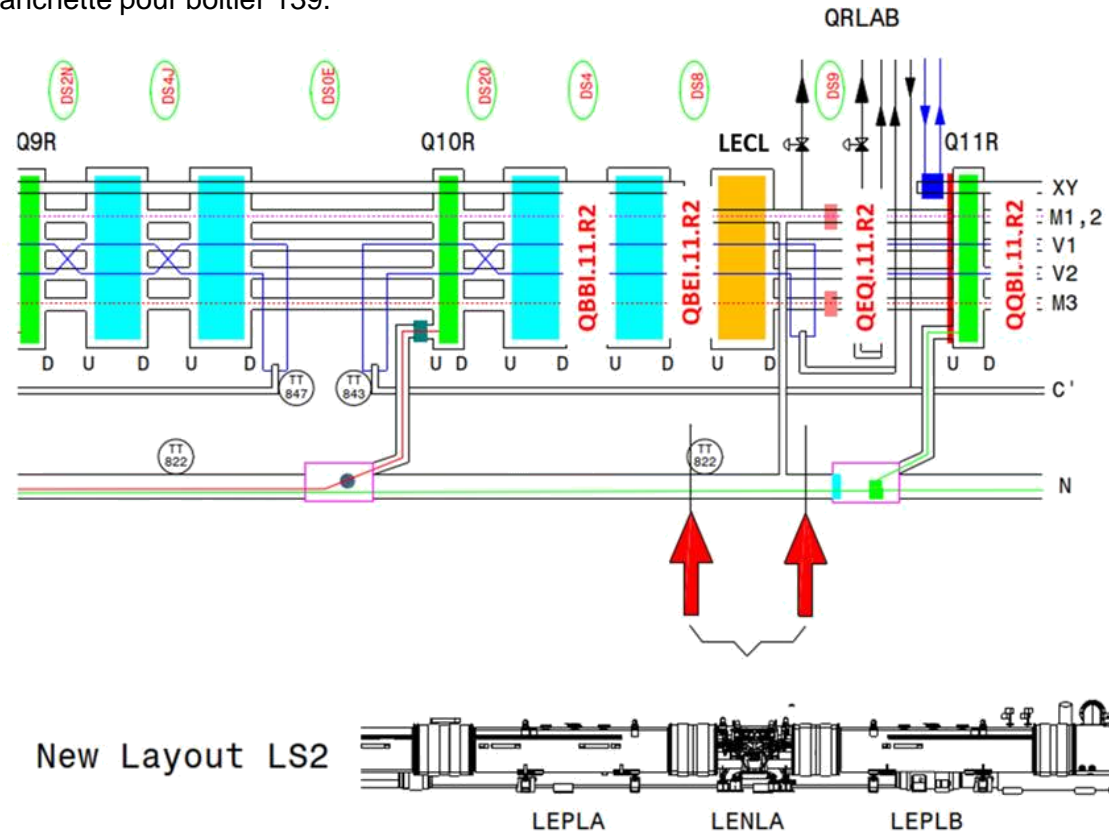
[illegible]anchette pour boîtier 139.

QRLAB

DS2N DS4J DS0E DS2O DS4 DS8 DS9

Q9R Q10R LECL Q11R

XY
M1,2
V1
V2
M3

QBBI.11.R2 QBEI.11.R2 QEQI.11.R2 QQBI.11.R2

D U D U D U D U D U D U D U D

TT 847 TT 843

C'

TT 822 TT 822

N

New Layout LS2

LEPLA LENLA LEPLB